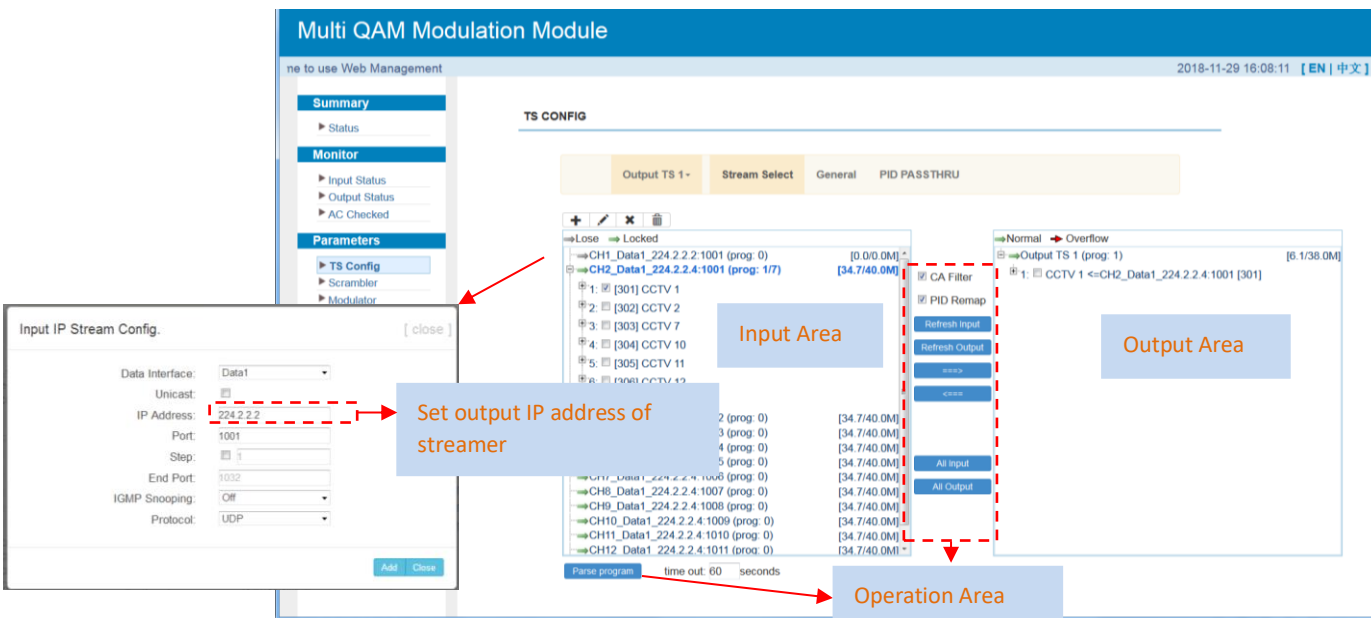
Multi QAM Modulation Module

ne to use Web Management

2018-11-29 16:08:11 [ EN | 中文 ]

Summary
Status

Monitor
Input Status
Output Status
AC Checked

Parameters
TS Config
Scrambler
Modulator

TS CONFIG

Output TS 1 Stream Select General PID PASSTHRU

Lose Locked

CH1_Data1_224.2.2.2:1001 (prog: 0) [0.0/0.0M]
CH2_Data1_224.2.2.4:1001 (prog: 1/7) [34.7/40.0M]
1: [301] CCTV 1
2: [302] CCTV 2
3: [303] CCTV 7
4: [304] CCTV 10
5: [305] CCTV 11
6: [306] CCTV 12
2 (prog: 0) [34.7/40.0M]
3 (prog: 0) [34.7/40.0M]
4 (prog: 0) [34.7/40.0M]
5 (prog: 0) [34.7/40.0M]
CH7_Data1_224.2.2.4:1006 (prog: 0) [34.7/40.0M]
CH8_Data1_224.2.2.4:1007 (prog: 0) [34.7/40.0M]
CH9_Data1_224.2.2.4:1008 (prog: 0) [34.7/40.0M]
CH10_Data1_224.2.2.4:1009 (prog: 0) [34.7/40.0M]
CH11_Data1_224.2.2.4:1010 (prog: 0) [34.7/40.0M]
CH12_Data1_224.2.2.4:1011 (prog: 0) [34.7/40.0M]

Input Area

CA Filter
PID Remap
Refresh Input
Refresh Output
===>
<===
All Input
All Output

Normal Overflow
Output TS 1 (prog: 1) [6.1/38.0M]
1: CCTV 1 <=CH2_Data1_224.2.2.4:1001 [301]

Output Area

Parse program time out: 60 seconds

Operation Area

Input IP Stream Config. [ close ]

Data Interface: Data1
Unicast:
IP Address: 224.2.2.2
Port: 1001
Step: 1
End Port: 1032
IGMP Snooping: Off
Protocol: UDP

Add Close

Set output IP address of streamer